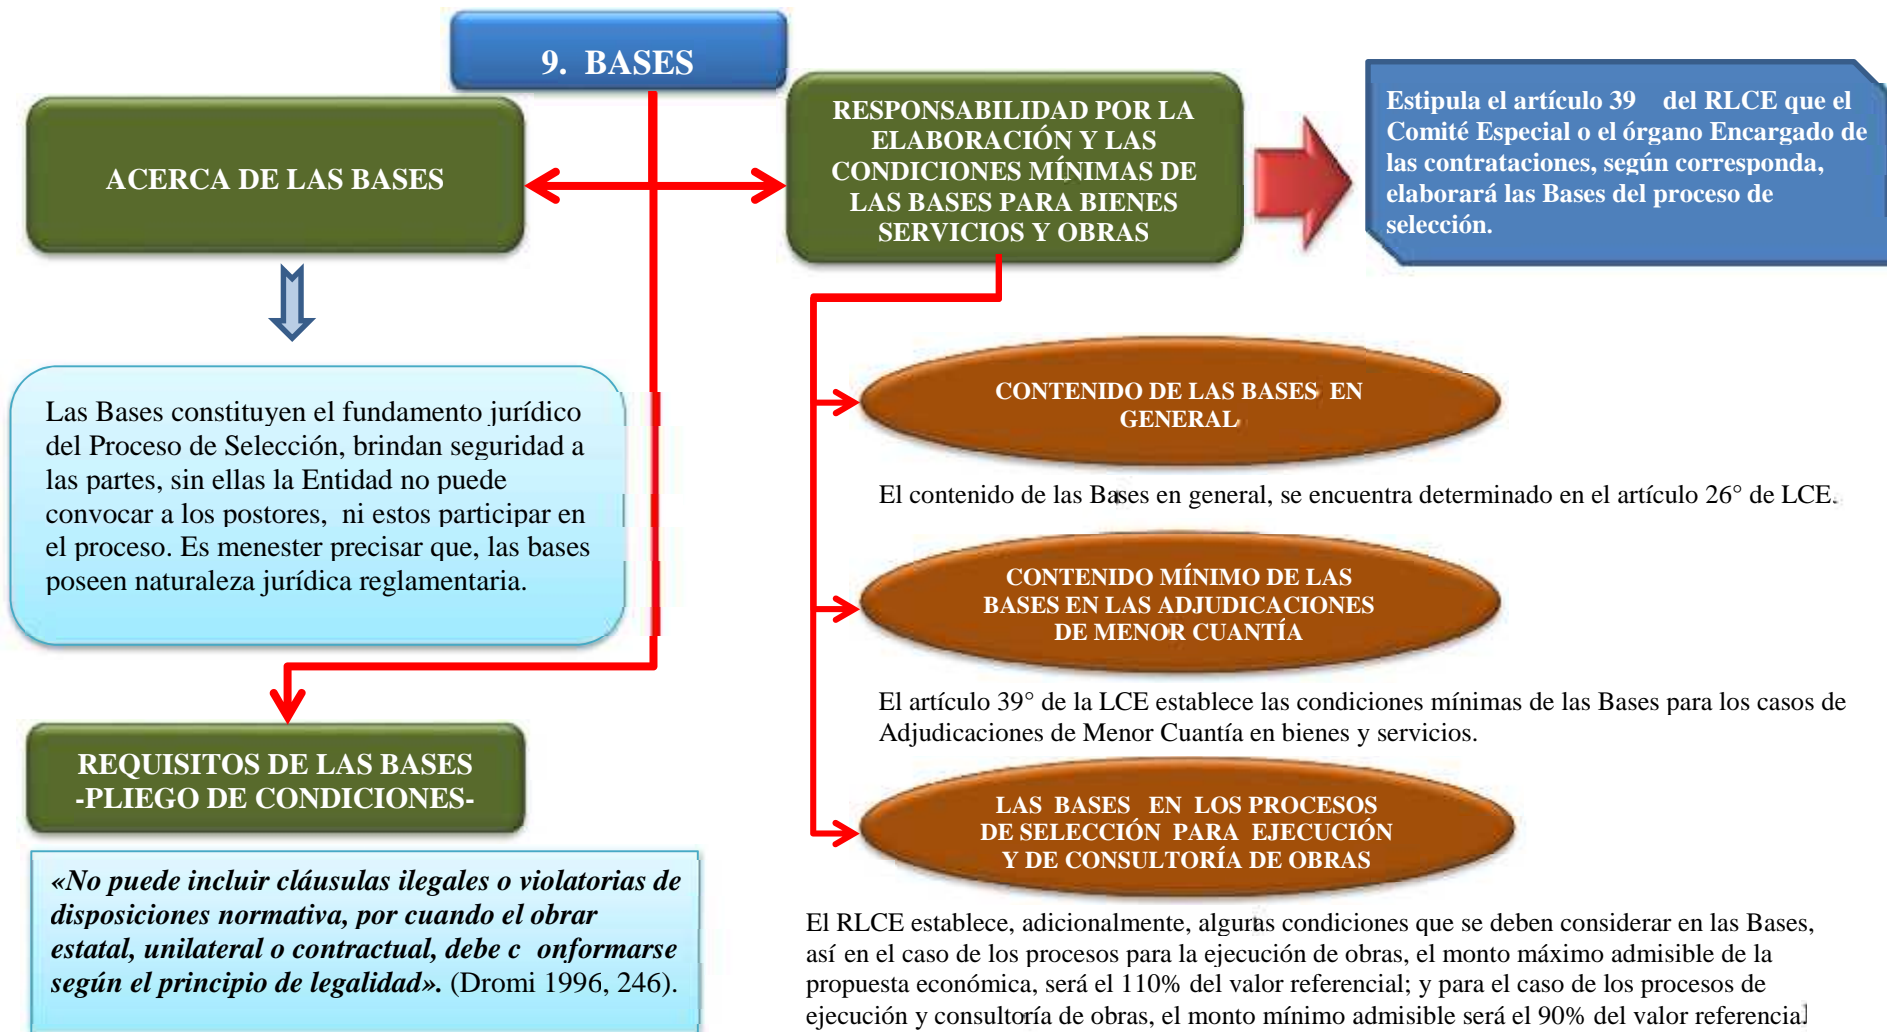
9. BASES

ACERCA DE LAS BASES

Las Bases constituyen el fundamento jurídico del Proceso de Selección, brindan seguridad a las partes, sin ellas la Entidad no puede convocar a los postores, ni estos participar en el proceso. Es menester precisar que, las bases poseen naturaleza jurídica reglamentaria.

REQUISITOS DE LAS BASES -PLIEGO DE CONDICIONES-

«No puede incluir cláusulas ilegales o violatorias de disposiciones normativa, por cuando el obrar estatal, unilateral o contractual, debe c onformarse según el principio de legalidad». (Dromi 1996, 246).

RESPONSABILIDAD POR LA ELABORACIÓN Y LAS CONDICIONES MÍNIMAS DE LAS BASES PARA BIENES SERVICIOS Y OBRAS

Estipula el artículo 39 del RLCE que el Comité Especial o el órgano Encargado de las contrataciones, según corresponda, elaborará las Bases del proceso de selección.

CONTENIDO DE LAS BASES EN GENERAL

El contenido de las Bases en general, se encuentra determinado en el artículo 26° de LCE.

CONTENIDO MÍNIMO DE LAS BASES EN LAS ADJUDICACIONES DE MENOR CUANTÍA

El artículo 39° de la LCE establece las condiciones mínimas de las Bases para los casos de Adjudicaciones de Menor Cuantía en bienes y servicios.

LAS BASES EN LOS PROCESOS DE SELECCIÓN PARA EJECUCIÓN Y DE CONSULTORÍA DE OBRAS

El RLCE establece, adicionalmente, algunas condiciones que se deben considerar en las Bases, así en el caso de los procesos para la ejecución de obras, el monto máximo admisible de la propuesta económica, será el 110% del valor referencial; y para el caso de los procesos de ejecución y consultoría de obras, el monto mínimo admisible será el 90% del valor referencial